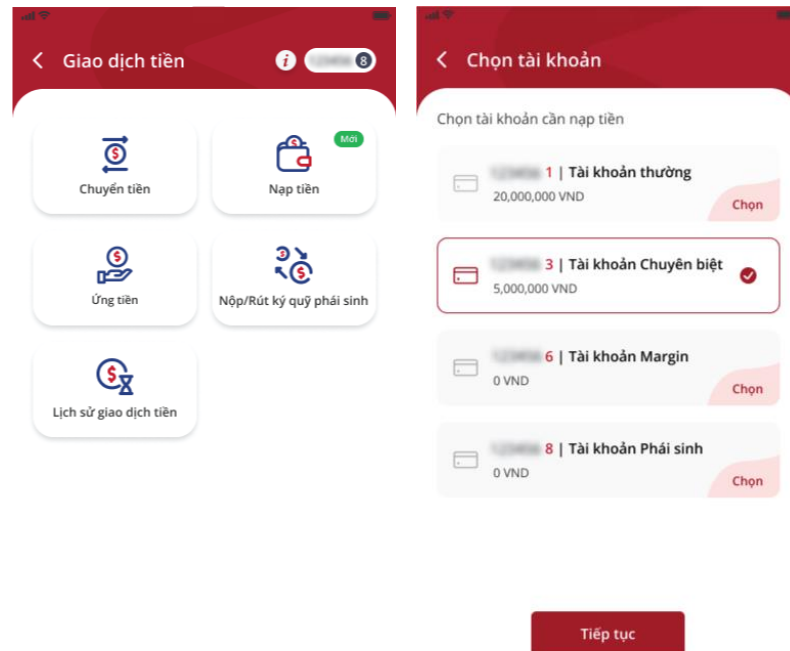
Giao dịch tiền

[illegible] 8

Chuyển tiền

Mới

Nạp tiền

Ứng tiền

Nộp/Rút ký quỹ phái sinh

Lịch sử giao dịch tiền

Chọn tài khoản

Chọn tài khoản cần nạp tiền

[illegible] 1 | Tài khoản thường
20,000,000 VND
Chọn

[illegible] 3 | Tài khoản Chuyên biệt
5,000,000 VND

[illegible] 6 | Tài khoản Margin
0 VND
Chọn

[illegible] 8 | Tài khoản Phái sinh
0 VND
Chọn

Tiếp tục